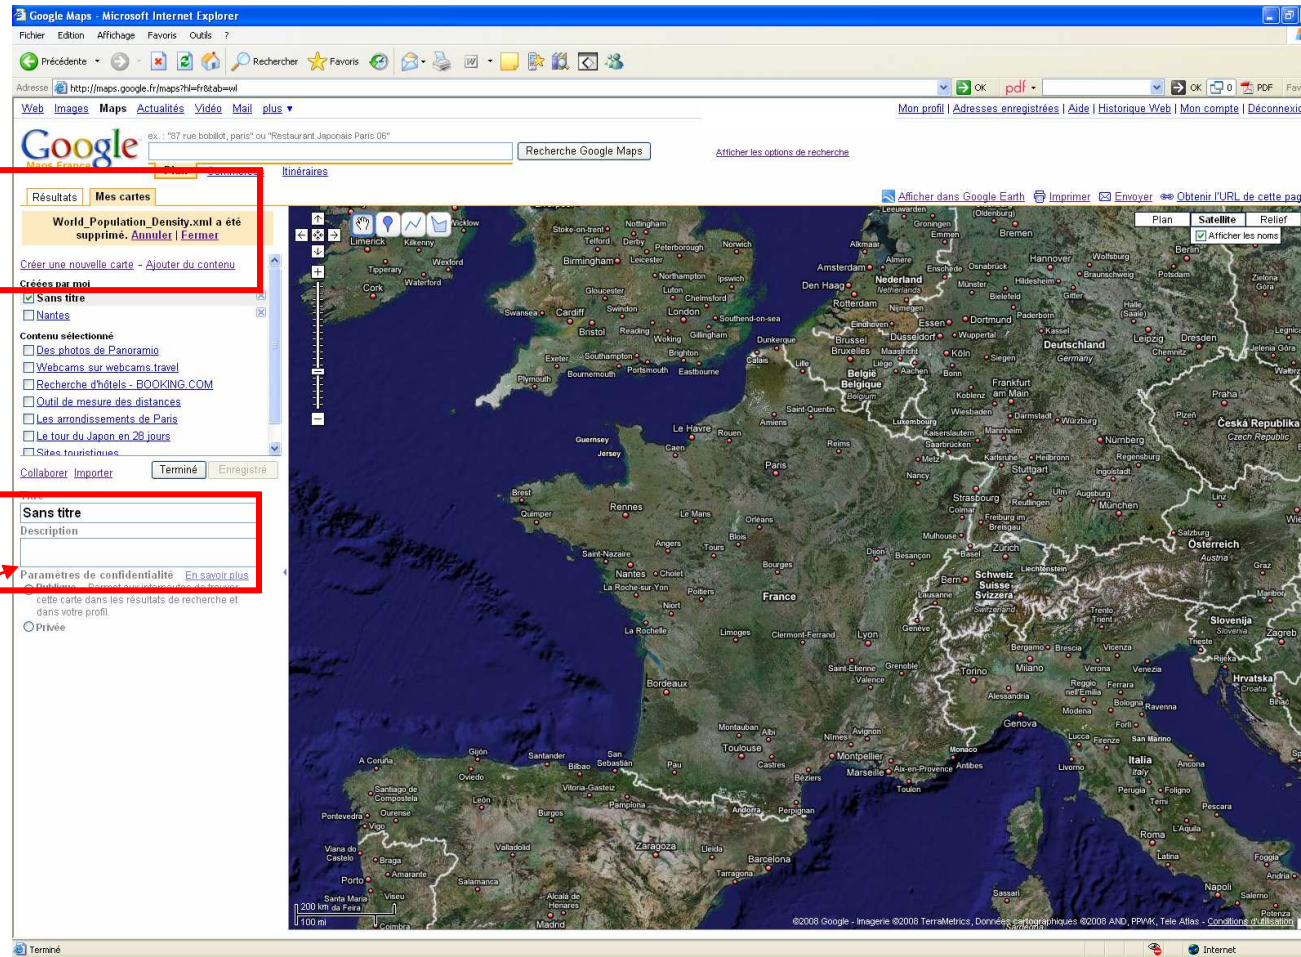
Google Maps - Microsoft Internet Explorer

Fichier Edition Affichage Favoris Outils ?

Précédente Rechercher Favoris

Adresse http://maps.google.fr/maps?hl=fr&tab=wl

OK pdf OK PDF

Web Images Maps Actualités Vidéo Mail plus ▾

Mon profil | Adresses enregistrées | Aide | Historique Web | Mon compte | Déconnexio

Google Maps France

ex. : "87 rue bobillot, paris" ou "Restaurant Japonais Paris 06"

Recherche Google Maps

Afficher les options de recherche

Plan Commerces Itinéraires

Afficher dans Google Earth Imprimer Envoyer Obtenir l'URL de cette pag

Résultats Mes cartes

World_Population_Density.xml a été supprimé. Annuler | Fermer

Créer une nouvelle carte - Ajouter du contenu

Créées par moi
Sans titre
Nantes

Contenu sélectionné
Des photos de Panoramio
Webcams sur webcams.travel
Recherche d'hôtels - BOOKING.COM
Outil de mesure des distances
Les arrondissements de Paris
Le tour du Japon en 28 jours
Sites touristiques

Collaborer Importer Terminé Enregistré

Titre
Sans titre
Description

Paramètres de confidentialité En savoir plus
Publique - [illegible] cette carte dans les résultats de recherche et dans votre profil.
Privée

Plan Satellite Relief
Afficher les noms

London Paris Nederland Deutschland Belgie Belgique France Bordeaux Toulouse Marseille Nantes Rennes Brest Lyon Madrid Barcelona Zaragoza Italia Roma Napoli Milano Torino Genova Osterreich Schweiz Suisse Svizzera Česká Republika Praha München Frankfurt am Main Dresden Berlin Hamburg Bremen Amsterdam Rotterdam Brussel Bruxelles Köln Düsseldorf Stuttgart Zürich Bern Salzburg Slovenija Zagreb Hrvatska Birmingham Bristol Cardiff Plymouth Southampton Brighton Le Havre Caen Rouen Amiens Reims Orléans Tours Angers Limoges Poitiers Dijon Besançon Grenoble Nice Montpellier Perpignan Andorra Bilbao Oviedo León Burgos Valladolid Porto Vigo A Coruña Santander San Sebastián Pau Bologna Firenze Venezia Verona Trieste Pescara Bari

200 km 100 mi

©2008 Google - Imagerie ©2008 TerraMetrics, Données cartographiques ©2008 AND, PPWK, Tele Atlas - Conditions d'utilisation

Terminé Internet